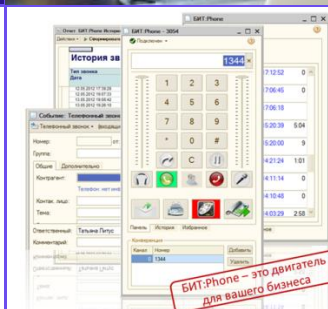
БИТ:Phone

Отчет: БИТ:Phone Истори

Действия ▾ Сформировать

История зв

Тип звонка

Дата

12.05.2012 17:56:26

12.05.2012 19:07:33

12.05.2012 19:20:31

12.05.2012 15:51:50

БИТ:Phone - 3054

Подключен ▾

1344

1 2 3

4 5 6

7 8 9

* 0 #

C

Панель История Избранное

Конференция

Канал Номер

1 1344

Добавить

Удалить

Событие: Телефонный звонок

Телефонный звонок ▾ Фиксация

Номер:

Группа:

Общие Дополнительно

Контрагент:

Телефон: несопоставлен

Контакт. лицо:

Тема:

Ответственный: Татьяна Латыш

Комментарий:

17:12:52 0

10:06:45 0

17:06:18

15:20:39 5:04

14:21:24 1:01

14:11:14 0

14:10:48 0

14:03:29 2:58

БИТ:Phone – это двигатель для вашего бизнеса